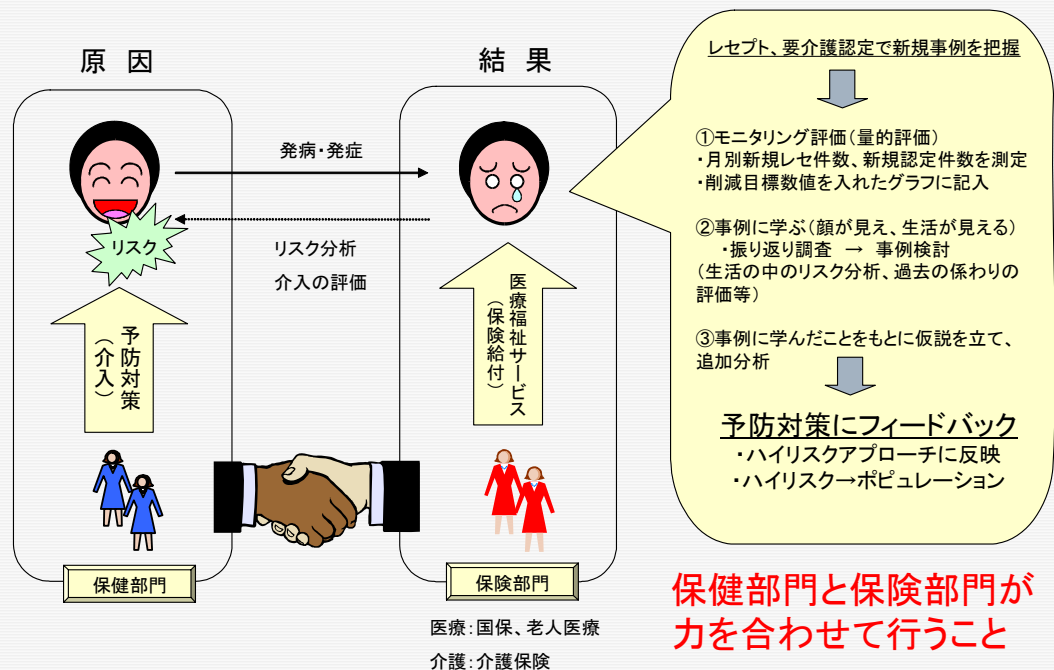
原 因

結 果

発病・発症

リスク

リスク分析

介入の評価

予防対策（介入）

医療福祉サービス（保険給付）

保健部門

保険部門

医療：国保、老人医療

介護：介護保険

レセプト、要介護認定で新規事例を把握

①モニタリング評価（量的評価）
・月別新規レセ件数、新規認定件数を測定
・削減目標数値を入れたグラフに記入

②事例に学ぶ（顔が見え、生活が見える）
・振り返り調査 → 事例検討
（生活の中のリスク分析、過去の係わりの評価等）

③事例に学んだことをもとに仮説を立て、追加分析

予防対策にフィードバック
・ハイリスクアプローチに反映
・ハイリスク→ポピュレーション

保健部門と保険部門が力を合わせて行うこと